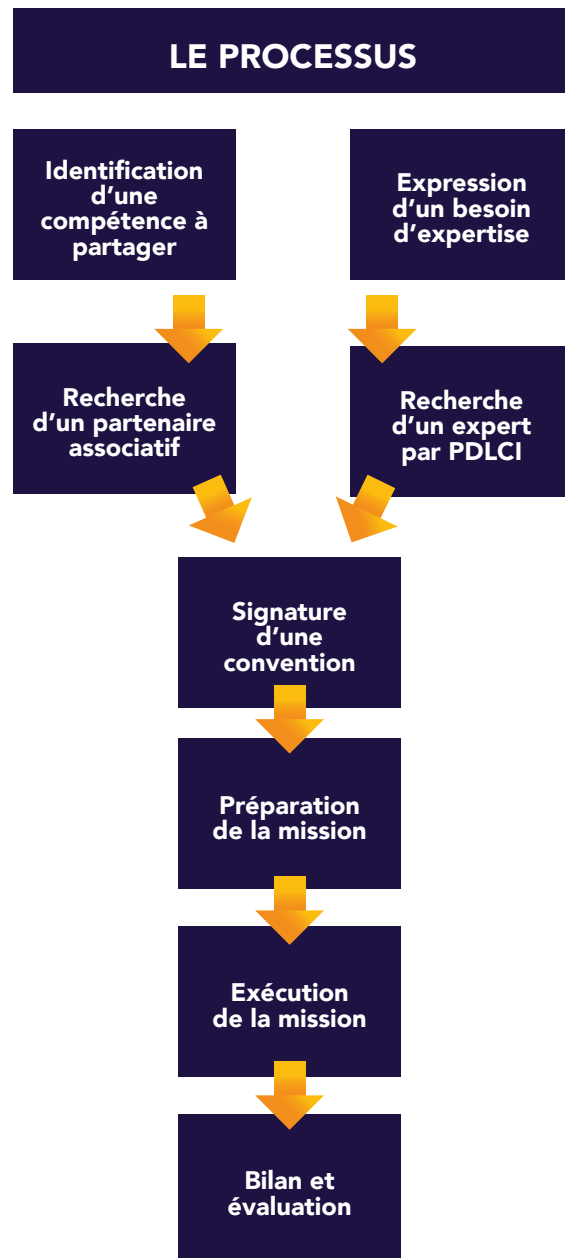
LE PROCESSUS

Identification d'une compétence à partager

Expression d'un besoin d'expertise

Recherche d'un partenaire associatif

Recherche d'un expert par PDLCI

Signature d'une convention

Préparation de la mission

Exécution de la mission

Bilan et évaluation